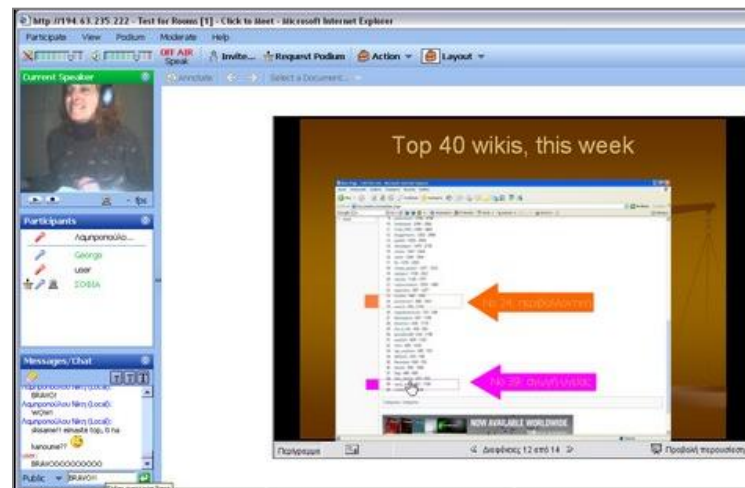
http://194.63.235.222 - Test for Rooms [1] - Click to Meet - Microsoft Internet Explorer

Participate View Podium Moderate Help

OFF AIR Speak

Invite... Request Podium Action Layout

Current Speaker

Annotate Select a Document...

Participants

Λαμπροπούλο...

George

user

ΣΟΦΙΑ

Messages/Chat

Λαμπροπούλου (Local):
BRAVO!
Λαμπροπούλου Νίκη (Local):
WOW!!
Λαμπροπούλου Νίκη (Local):
eixame!! eimaste top, ti na kanoume?? 
user:
BRAVOOOOOOOOOO

Public BRAVO!!

Top 40 wikis, this week

Νο 24: προβολάκι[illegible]

Νο 39: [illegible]

NOW AVAILABLE WORLDWIDE

Περίγραμμα

Διαφάνεια 12 από 14

Προβολή παρουσίασ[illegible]